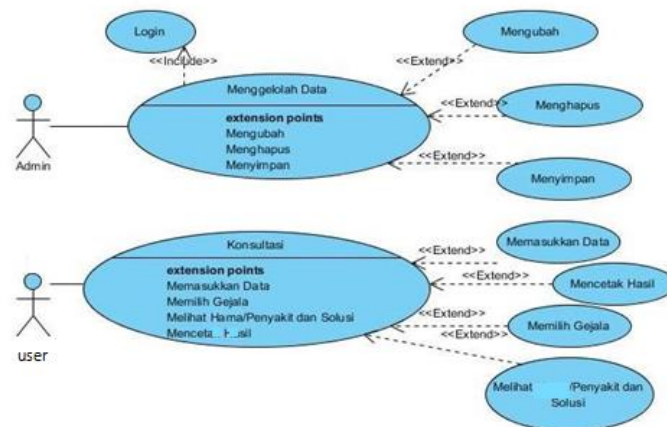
Login

<<Include>>

Mengubah

<<Extend>>

Menggelolah Data

extension points
Mengubah
Menghapus
Menyimpan

<<Extend>>

Menghapus

<<Extend>>

Menyimpan

Admin

Konsultasi

extension points
Memasukkan Data
Memilih Gejala
Melihat Hama/Penyakit dan Solusi
Menceta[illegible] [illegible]sil

<<Extend>>

Memasukkan Data

<<Extend>>

Mencetak Hasil

<<Extend>>

<<Extend>>

Memilih Gejala

Melihat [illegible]/Penyakit dan Solusi

user